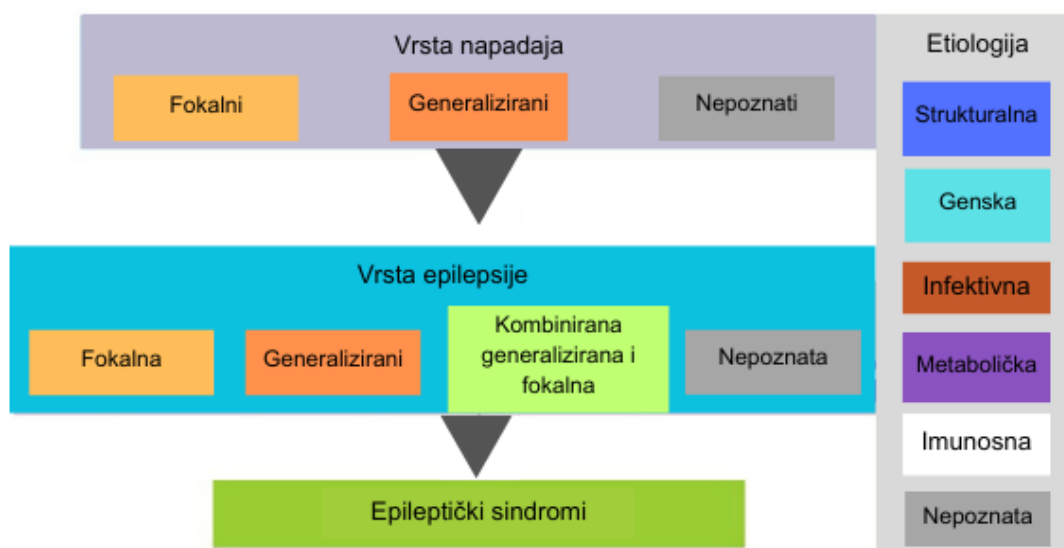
Vrsta napadaja

Fokalni

Generalizirani

Nepoznati

Vrsta epilepsije

Fokalna

Generalizirani

Kombinirana generalizirana i fokalna

Nepoznata

Epileptički sindromi

Etiologija

Strukturalna

Genska

Infektivna

Metabolička

Imunosna

Nepoznata